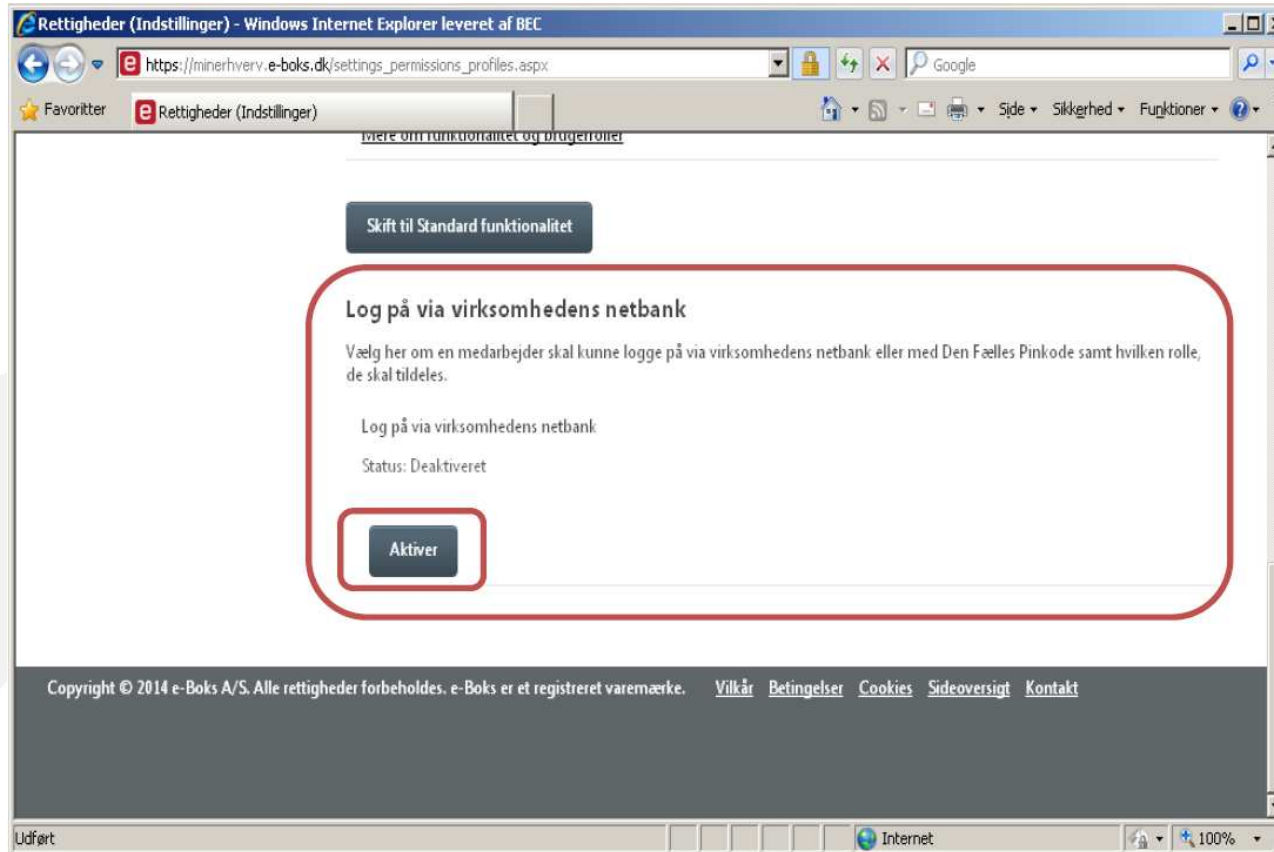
Rettigheder (Indstillinger) - Windows Internet Explorer leveret af BEC

https://minerhverv.e-boks.dk/settings_permissions_profiles.aspx

Google

Favoritter

Rettigheder (Indstillinger)

Side ▾ Sikkerhed ▾ Funktioner ▾

Mere om funktionalitet og brugerroller

Skift til Standard funktionalitet

Log på via virksomhedens netbank

Vælg her om en medarbejder skal kunne logge på via virksomhedens netbank eller med Den Fælles Pinkode samt hvilken rolle, de skal tildeles.

Log på via virksomhedens netbank

Status: Deaktiveret

Aktiver

Copyright © 2014 e-Boks A/S. Alle rettigheder forbeholdes. e-Boks er et registreret varemærke. Vilkår Betingelser Cookies Sideoversigt Kontakt

Udført

Internet

100%